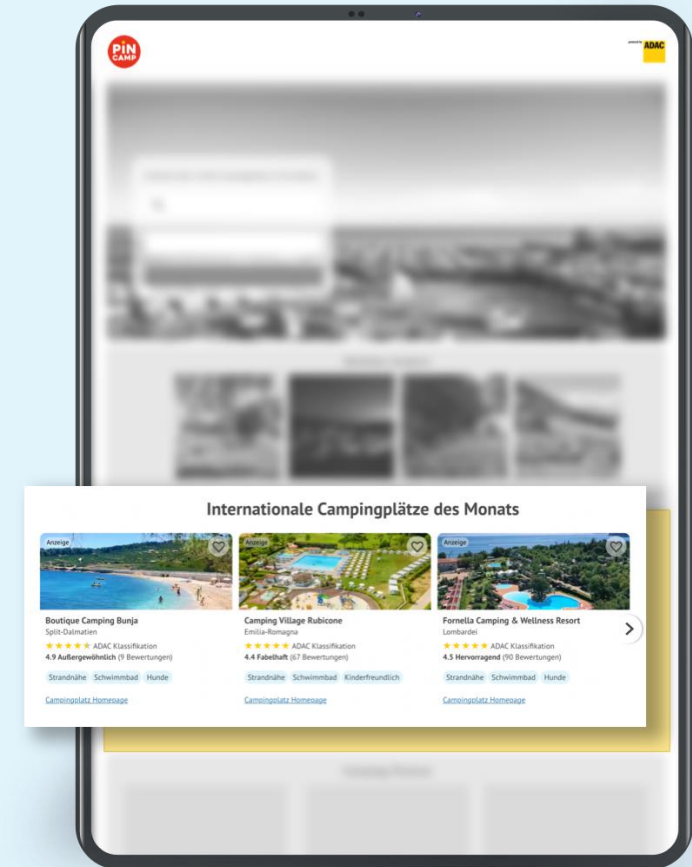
PiN CAMP

powered by ADAC

Internationale Campingplätze des Monats

Anzeige

Boutique Camping Bunja
Split-Dalmatien
★★★★★ ADAC Klassifikation
4.9 Außergewöhnlich (9 Bewertungen)
Strandnähe Schwimmbad Hunde
Campingplatz Homepage

Anzeige

Camping Village Rubicone
Emilia-Romagna
★★★★★ ADAC Klassifikation
4.4 Fabelhaft (67 Bewertungen)
Strandnähe Schwimmbad Kinderfreundlich
Campingplatz Homepage

Anzeige

Fornella Camping & Wellness Resort
Lombardei
★★★★★ ADAC Klassifikation
4.5 Hervorragend (90 Bewertungen)
Strandnähe Schwimmbad Hunde
Campingplatz Homepage